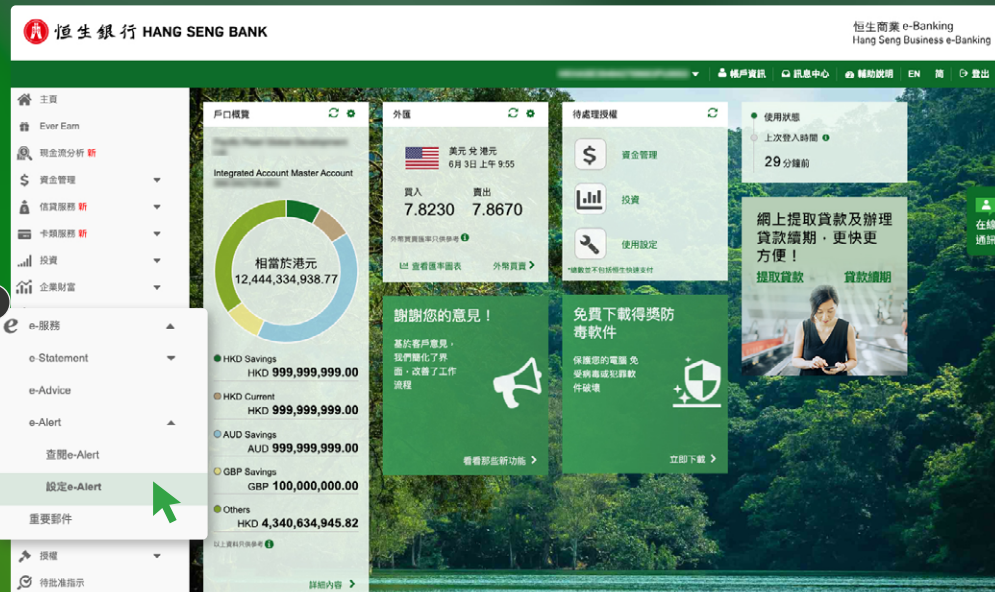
恒生銀行 HANG SENG BANK

恒生商業 e-Banking
Hang Seng Business e-Banking

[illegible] | 帳戶資訊 | 訊息中心 | 輔助說明 | EN | 简 | 登出

主頁
Ever Earn
現金流分析 新
資金管理
信貸服務 新
卡類服務 新
投資
企業財富
e-服務
e-Statement
e-Advice
e-Alert
查閱e-Alert
設定e-Alert
重要郵件
授權
待批准指示

戶口概覽
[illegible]
Integrated Account Master Account
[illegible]
相當於港元
12,444,334,938.77
HKD Savings
HKD 999,999,999.00
HKD Current
HKD 999,999,999.00
AUD Savings
AUD 999,999,999.00
GBP Savings
GBP 100,000,000.00
Others
HKD 4,340,634,945.82
以上資料只供參考
詳細內容

外匯
美元 兌 港元
6月3日 上午 9:55
買入
7.8230
賣出
7.8670
外幣買賣匯率只供參考
查看匯率圖表
外幣買賣

待處理授權
資金管理
投資
使用設定
*總數並不包括恒生快速支付

使用狀態
上次登入時間
29 分鐘前

網上提取貸款及辦理貸款續期，更快更方便！
提取貸款
貸款續期

謝謝您的意見！
基於客戶意見，我們簡化了界面，改善了工作流程
看看那些新功能

免費下載得獎防毒軟件
保護您的電腦 免受病毒或惡意軟件破壞
立即下載

在線 通訊